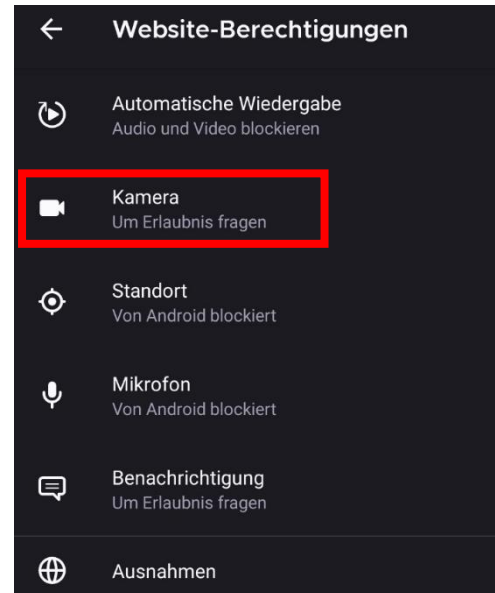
Website-Berechtigungen

Automatische Wiedergabe
Audio und Video blockieren

Kamera
Um Erlaubnis fragen

Standort
Von Android blockiert

Mikrofon
Von Android blockiert

Benachrichtigung
Um Erlaubnis fragen

Ausnahmen